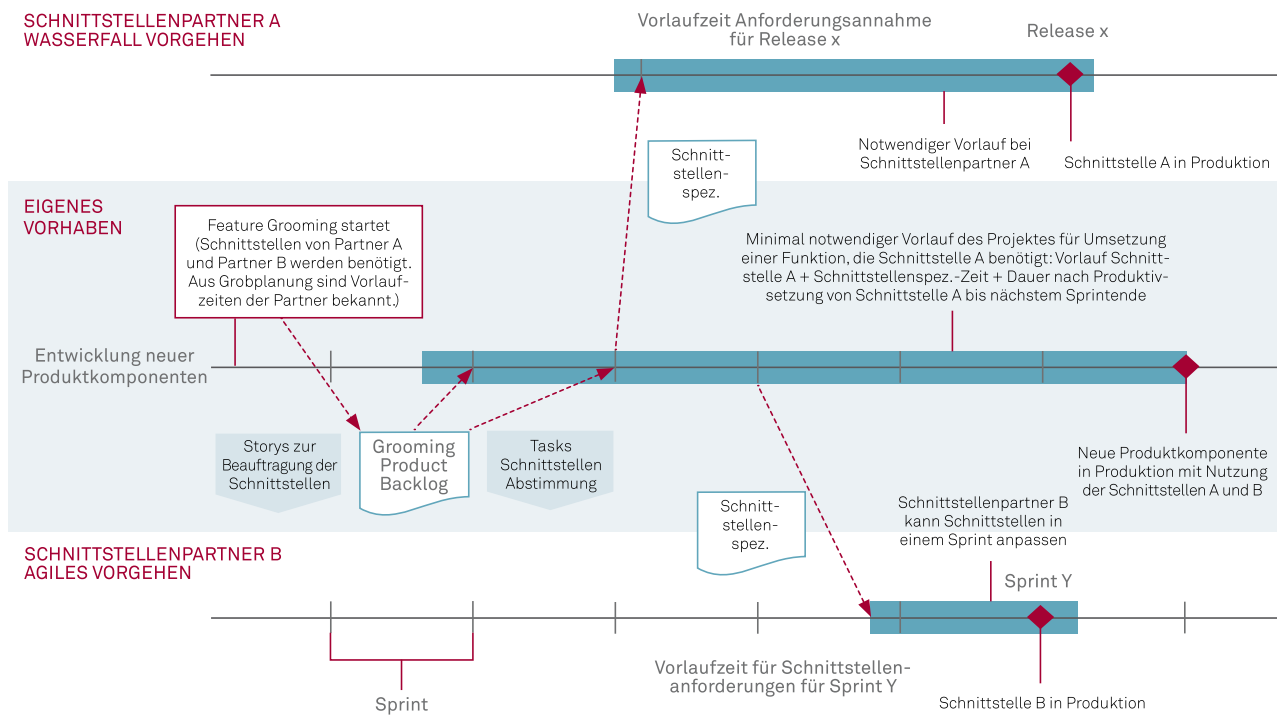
SCHNITTSTELLENPARTNER A
WASSERFALL VORGEHEN

Vorlaufzeit Anforderungsannahme für Release x

Release x

Notwendiger Vorlauf bei Schnittstellenpartner A

Schnittstelle A in Produktion

Schnittstellenspez.

EIGENES
VORHABEN

Feature Grooming startet (Schnittstellen von Partner A und Partner B werden benötigt. Aus Grobplanung sind Vorlaufzeiten der Partner bekannt.)

Minimal notwendiger Vorlauf des Projektes für Umsetzung einer Funktion, die Schnittstelle A benötigt: Vorlauf Schnittstelle A + Schnittstellenspez.-Zeit + Dauer nach Produktivsetzung von Schnittstelle A bis nächstem Sprintende

Entwicklung neuer Produktkomponenten

Storys zur Beauftragung der Schnittstellen

Grooming Product Backlog

Tasks Schnittstellen Abstimmung

Neue Produktkomponente in Produktion mit Nutzung der Schnittstellen A und B

Schnittstellenspez.

Schnittstellenpartner B kann Schnittstellen in einem Sprint anpassen

SCHNITTSTELLENPARTNER B
AGILES VORGEHEN

Sprint Y

Sprint

Vorlaufzeit für Schnittstellenanforderungen für Sprint Y

Schnittstelle B in Produktion